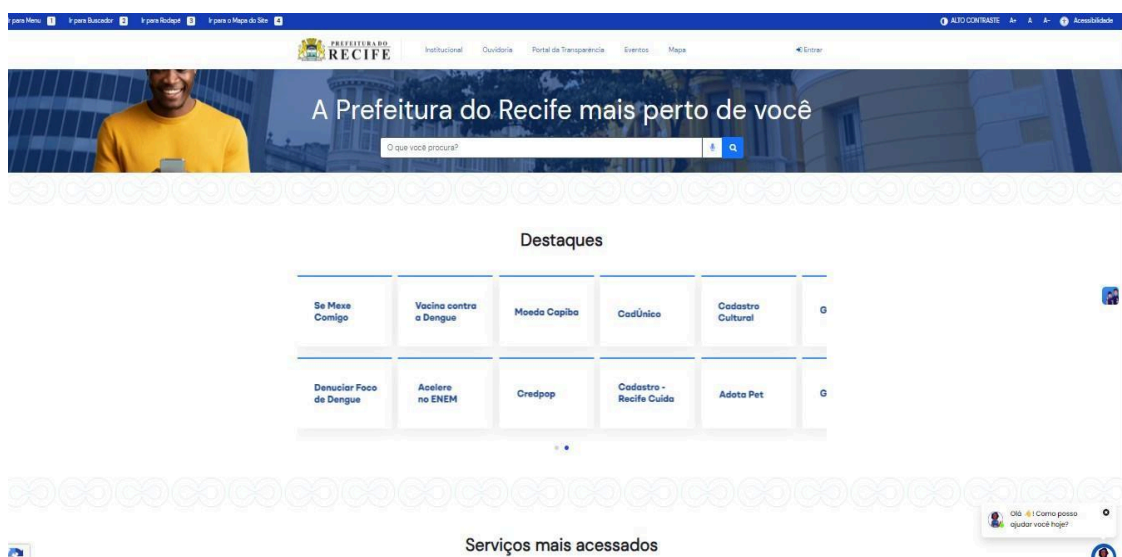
Ir para Menu 1 Ir para Buscador 2 Ir para Rodapé 3 Ir para o Mapa do Site 4

ALTO CONTRASTE A+ A A- Acessibilidade

PREFEITURA DO RECIFE

Institucional Ouvidoria Portal da Transparência Eventos Mapa

Entrar

A Prefeitura do Recife mais perto de você

O que você procura?

Destaques

Se Mexe Comigo

Vacina contra a Dengue

Moeda Capiba

CadÚnico

Cadastro Cultural

G

Denunciar Foco de Dengue

Acelere no ENEM

Credpop

Cadastro - Recife Cuida

Adota Pet

G

Olá 👋! Como posso ajudar você hoje?

Serviços mais acessados